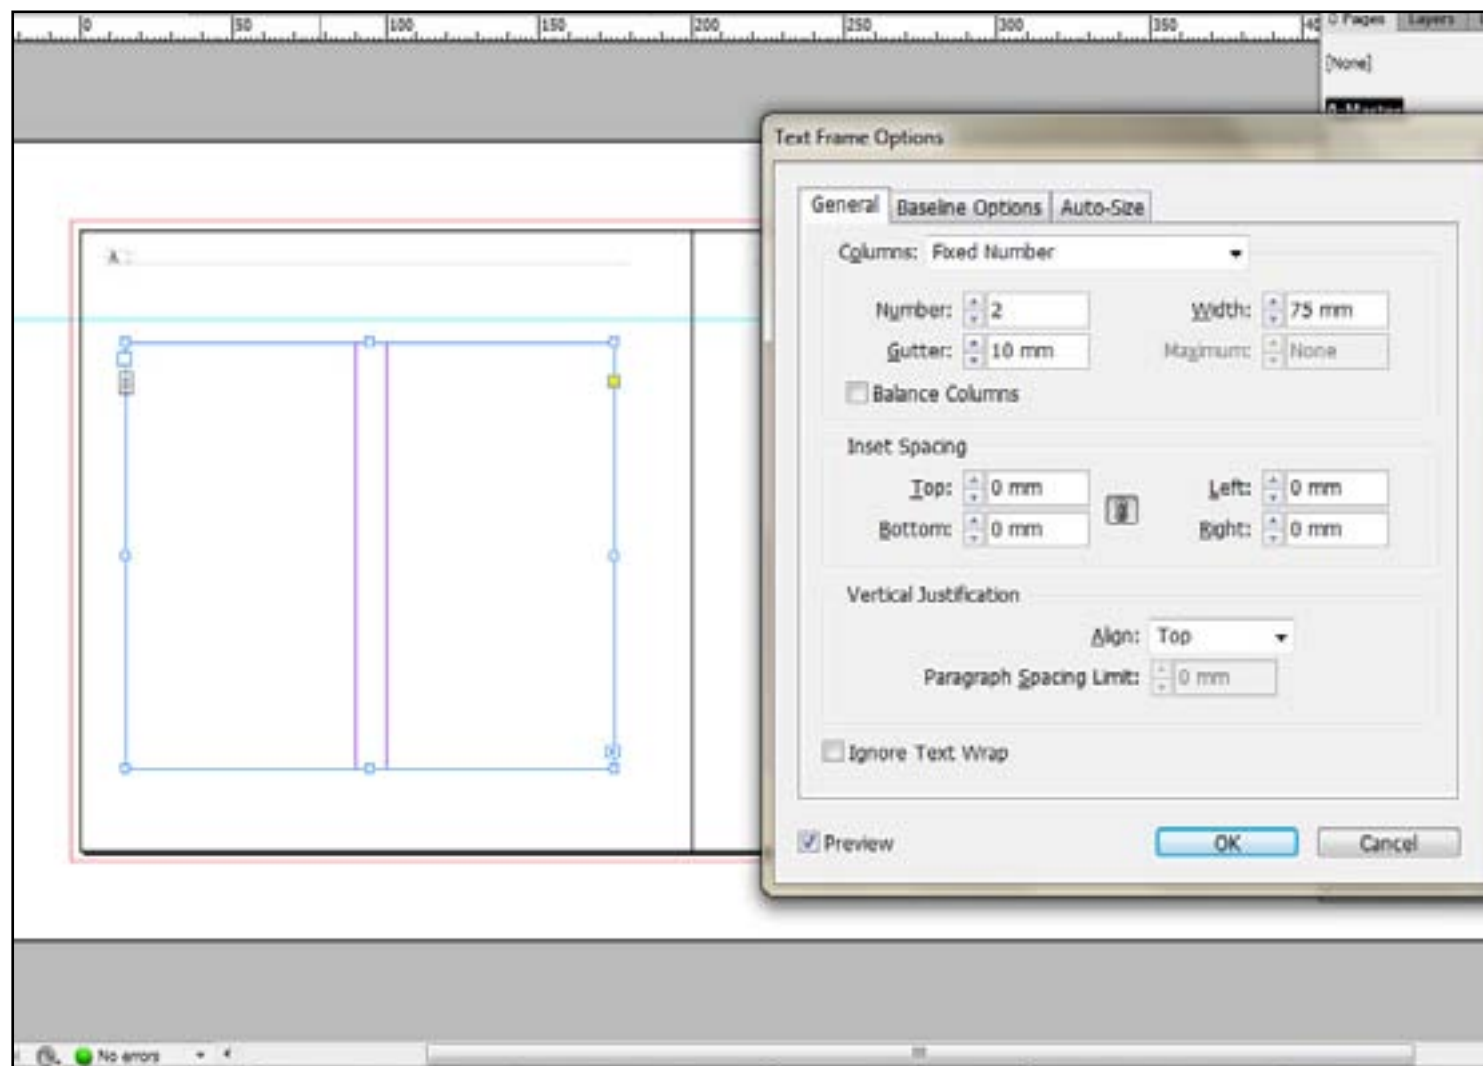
0 50 100 150 200 250 300 350 40

Pages Layers

[None]

A-Master

A :

Text Frame Options

General Baseline Options Auto-Size

Columns: Fixed Number

Number: 2
Width: 75 mm
Gutter: 10 mm
Maximum: None

Balance Columns

Inset Spacing

Top: 0 mm
Left: 0 mm
Bottom: 0 mm
Right: 0 mm

Vertical Justification

Align: Top
Paragraph Spacing Limit: 0 mm

Ignore Text Wrap

Preview

OK
Cancel

No errors